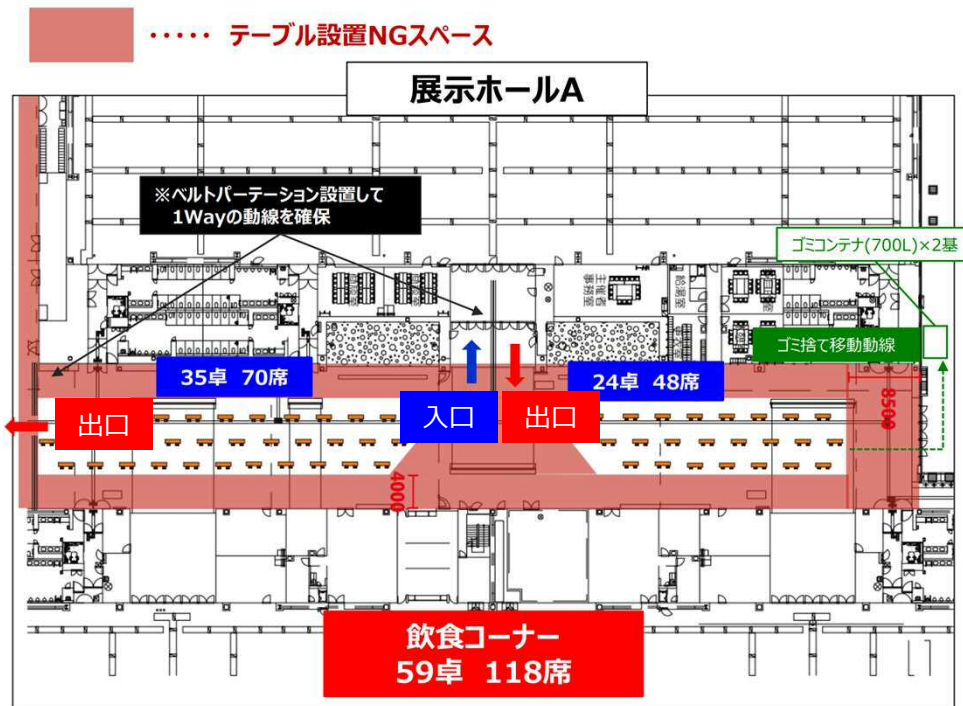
・・・・・ テーブル設置NGスペース

展示ホールA

※ベルトパーテーション設置して
1Wayの動線を確保

ゴミコンテナ(700L)×2基

主催者事務室

役員室

ゴミ捨て移動動線

35卓 70席

24卓 48席

8500

出口

入口

出口

4000

飲食コーナー
59卓 118席